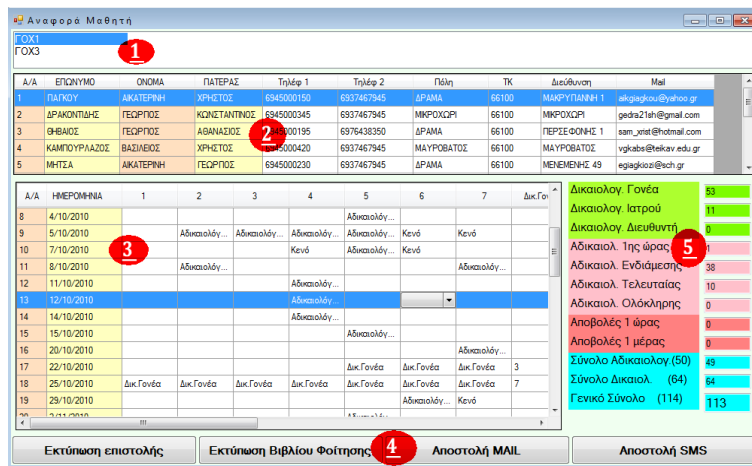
Αναφορά Μαθητή

ΓΟΧ1
ΓΟΧ3

1

| Α/Α | ΕΠΩΝΥΜΟ | ΟΝΟΜΑ | ΠΑΤΕΡΑΣ | Τηλέφ 1 | Τηλέφ 2 | Πόλη | ΤΚ | Διεύθυνση | Mail |
|---|---|---|---|---|---|---|---|---|---|
| 1 | ΠΑΓΚΟΥ | ΑΙΚΑΤΕΡΙΝΗ | ΧΡΗΣΤΟΣ | 6945000150 | 6937467945 | ΔΡΑΜΑ | 66100 | ΜΑΚΡΥΓΙΑΝΝΗ 1 | aikgiagkou@yahoo.gr |
| 2 | ΔΡΑΚΟΝΤΙΔΗΣ | ΓΕΩΡΓΙΟΣ | ΚΩΝΣΤΑΝΤΙΝΟΣ | 6945000345 | 6937467945 | ΜΙΚΡΟΧΩΡΙ | 66100 | ΜΙΚΡΟΧΩΡΙ | gedra21sh@gmail.com |
| 3 | ΘΗΒΑΙΟΣ | ΓΕΩΡΓΙΟΣ | ΑΘΑΝΑΣΙΟΣ | 6945000195 | 6976438350 | ΔΡΑΜΑ | 66100 | ΠΕΡΣΕΦΟΝΗΣ 1 | sam_xrist@hotmail.com |
| 4 | ΚΑΜΠΟΥΡΛΑΖΟΣ | ΒΑΣΙΛΕΙΟΣ | ΧΡΗΣΤΟΣ | 6945000420 | 6937467945 | ΜΑΥΡΟΒΑΤΟΣ | 66100 | ΜΑΥΡΟΒΑΤΟΣ | vgkabs@teikav.edu.gr |
| 5 | ΜΗΤΣΑ | ΑΙΚΑΤΕΡΙΝΗ | ΓΕΩΡΓΙΟΣ | 6945000230 | 6937467945 | ΔΡΑΜΑ | 66100 | ΜΕΝΕΜΕΝΗΣ 49 | egiagkiozi@sch.gr |

2

| Α/Α | ΗΜΕΡΟΜΗΝΙΑ | 1 | 2 | 3 | 4 | 5 | 6 | 7 | Δικ.Γον |
|---|---|---|---|---|---|---|---|---|---|
| 8 | 4/10/2010 | | | | | Αδικαιολ... | | | |
| 9 | 5/10/2010 | | Αδικαιολόγ... | Αδικαιολόγ... | Αδικαιολόγ... | Αδικαιολόγ... | Κενό | Κενό | |
| 10 | 7/10/2010 | | | | Κενό | Αδικαιολόγ... | Κενό | | |
| 11 | 8/10/2010 | | Αδικαιολόγ... | | | | | Αδικαιολόγ... | |
| 12 | 11/10/2010 | | | | Αδικαιολόγ... | | | | |
| 13 | 12/10/2010 | | | | Αδικαιολόγ... | | | | |
| 14 | 14/10/2010 | | | | Αδικαιολόγ... | | | | |
| 15 | 15/10/2010 | | | | | Αδικαιολόγ... | | | |
| 16 | 20/10/2010 | | | | | | | Αδικαιολόγ... | |
| 17 | 22/10/2010 | | | | | Δικ.Γονέα | Δικ.Γονέα | Δικ.Γονέα | 3 |
| 18 | 25/10/2010 | Δικ.Γονέα | Δικ.Γονέα | Δικ.Γονέα | Δικ.Γονέα | Δικ.Γονέα | Δικ.Γονέα | Δικ.Γονέα | 7 |
| 19 | 29/10/2010 | | | | | | Αδικαιολόγ... | Αδικαιολόγ... | |
| 20 | 2/11/2010 | | | | | Αδικαιολ... | | | |

3

Δικαιολογ. Γονέα 53
Δικαιολογ. Ιατρού 11
Δικαιολογ. Διευθυντή 0
Αδικαιολ. 1ης ώρας 1
Αδικαιολ. Ενδιάμεσης 38
Αδικαιολ. Τελευταίας 10
Αδικαιολ. Ολόκληρης 0
Αποβολές 1 ώρας 0
Αποβολές 1 μέρας 0
Σύνολο Αδικαιολογ (50) 49
Σύνολο Δικαιολ. (64) 64
Γενικό Σύνολο (114) 113

5

Εκτύπωση επιστολής
Εκτύπωση Βιβλίου Φοίτησης
4
Αποστολή MAIL
Αποστολή SMS